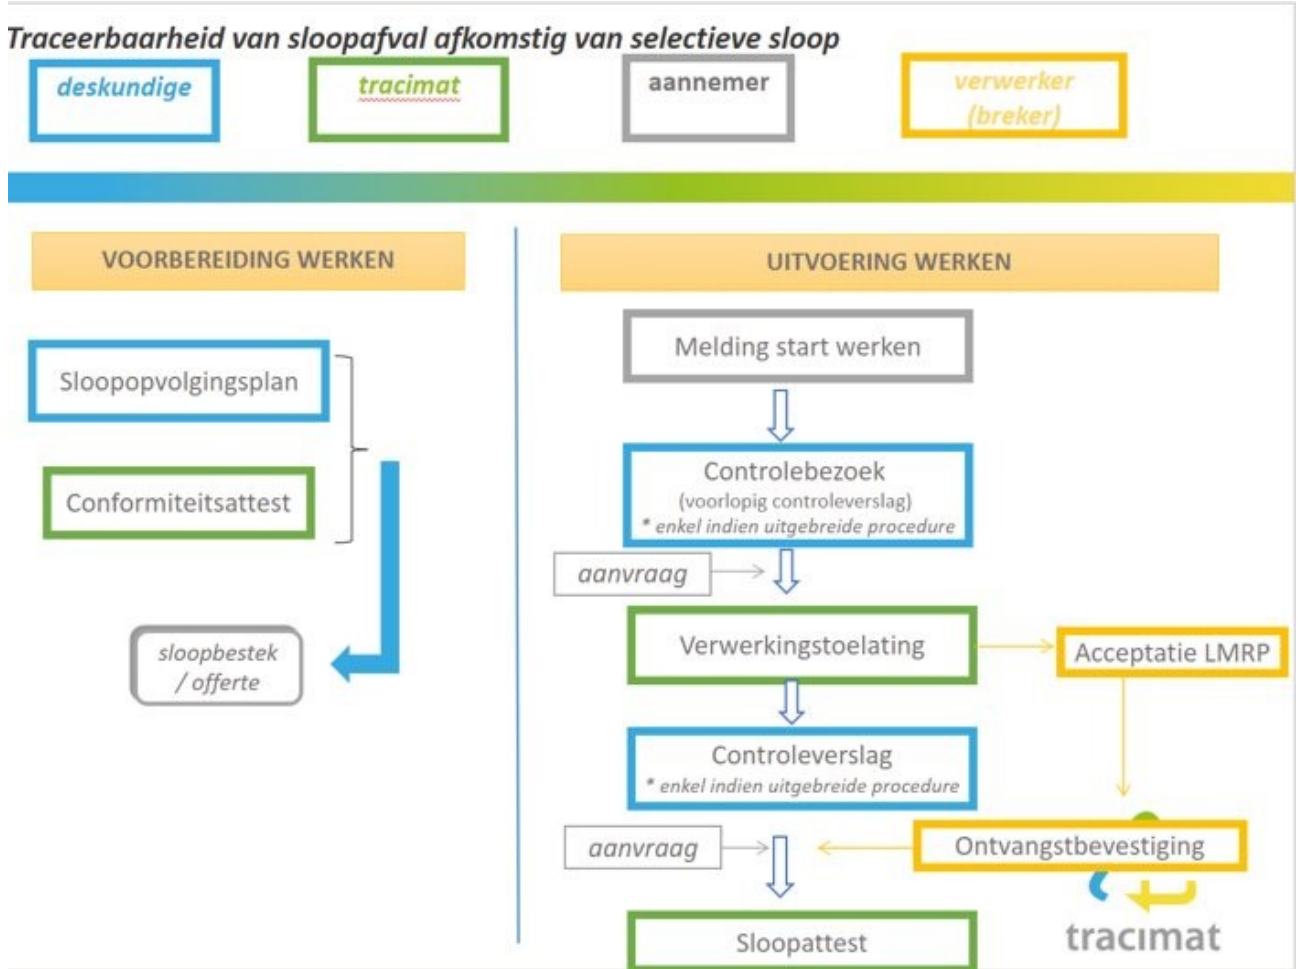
Traceerbaarheid van sloopafval afkomstig van selectieve sloop

deskundige

tracimat

aannemer

verwerker (breker)

VOORBEREIDING WERKEN

Sloopopvolgingsplan

Conformiteitsattest

sloopbestek / offerte

UITVOERING WERKEN

Melding start werken

Controlebezoek
(voorlopig controleverslag)
* enkel indien uitgebreide procedure

aanvraag

Verwerkingstoelating

Acceptatie LMRP

Controleverslag
* enkel indien uitgebreide procedure

aanvraag

Ontvangstbevestiging

Sloopattest

tracimat